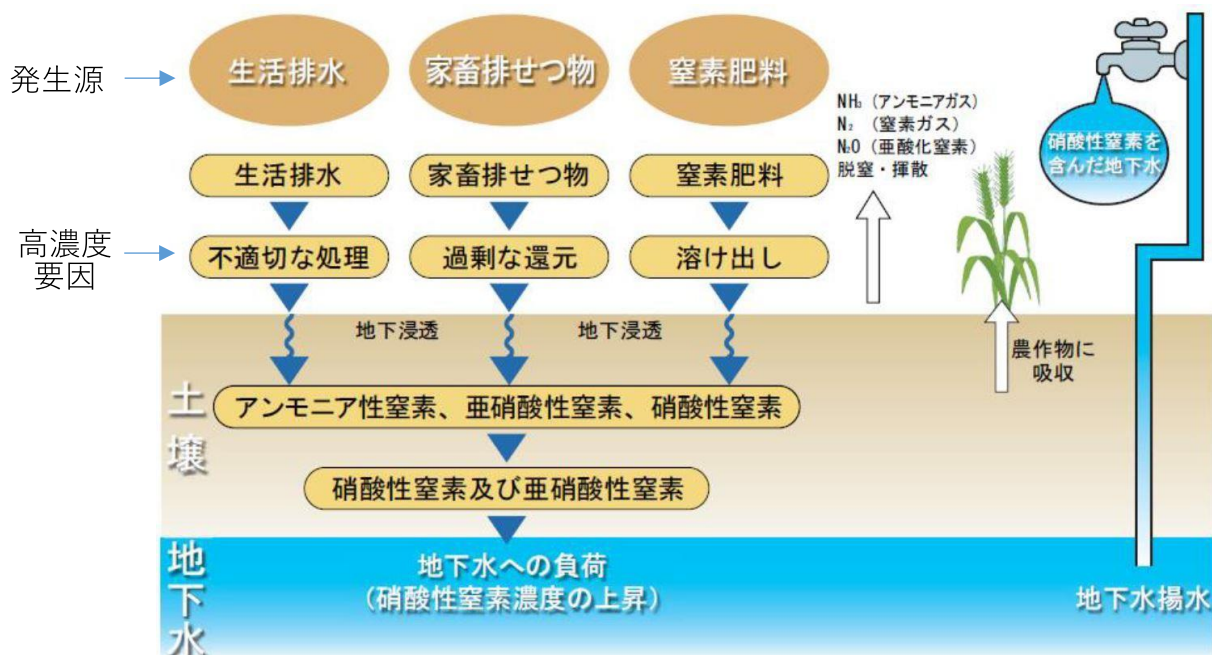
発生源

生活排水

家畜排せつ物

窒素肥料

$NH_3$（アンモニアガス）
$N_2$（窒素ガス）
$N_2O$（亜酸化窒素）
脱窒・揮散

硝酸性窒素を含んだ地下水

生活排水

家畜排せつ物

窒素肥料

高濃度要因

不適切な処理

過剰な還元

溶け出し

地下浸透

地下浸透

農作物に吸収

土壌

アンモニア性窒素、亜硝酸性窒素、硝酸性窒素

硝酸性窒素及び亜硝酸性窒素

地下水

地下水への負荷
（硝酸性窒素濃度の上昇）

地下水揚水